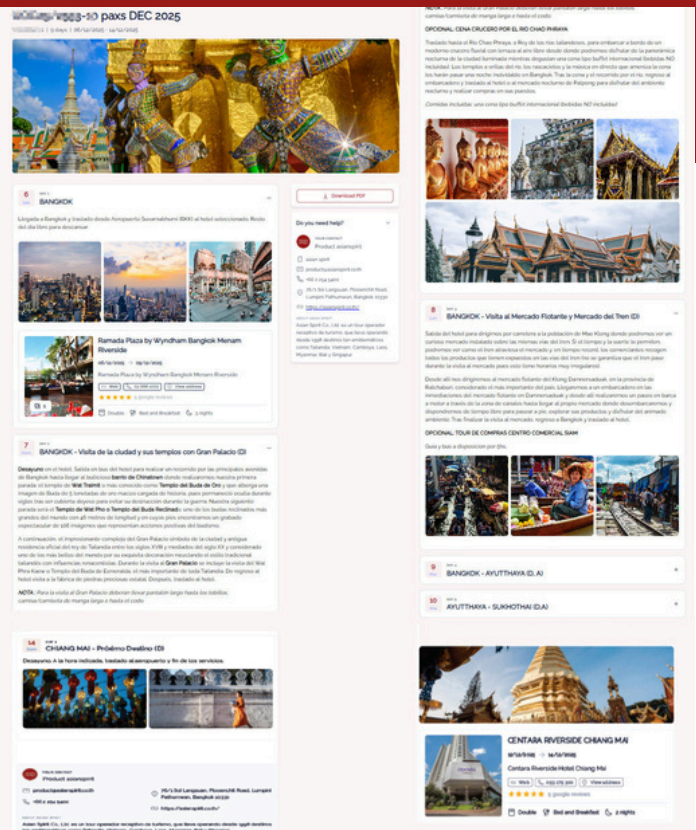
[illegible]-10 paxs DEC 2025

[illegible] | 9 days | 06/12/2025 - 14/12/2025

6 DEC
BANGKOK

Llegada a Bangkok y traslado desde Aeropuerto Suvarnabhumi (BKK) al hotel seleccionado. Resto del día libre para descansar.

Ramada Plaza by Wyndham Bangkok Menam Riverside

Ramada Plaza by Wyndham Bangkok Menam Riverside

Web | View address

Double | Bed and Breakfast | 2 nights

Download PDF

Do you need help?

Product asianspirit

asian spirit

product@asianspirit.com

Asian Spirit Co., Ltd. es un tour operador receptivo de turismo, que lleva operando desde 1998 destinos tan emblemáticos como Tailandia, Vietnam, Camboya, Laos, Myanmar, Bali y Singapur.

7 DEC
BANGKOK - Visita de la ciudad y sus templos con Gran Palacio (D)

Desayuno en el hotel. Salida en bus del hotel para realizar un recorrido por las principales avenidas de Bangkok hasta llegar al bullicioso barrio de Chinatown donde realizaremos nuestra primera parada al templo de Wat Traimit o mas conocido como Templo del Buda de Oro y que alberga una imagen de Buda de 5 toneladas de oro macizo cargado de historia, para permanecer oculta durante siglos tras ser cubierta de yeso para evitar su destrucción durante la guerra. Nuestra siguiente parada será el Templo de Wat Pho o Templo del Buda Reclinado uno de los budas reclinados más grandes del mundo con 46 metros de longitud y en cuyos pies encontramos un grabado espectacular de 108 imágenes que representan acciones positivas del budismo.

A continuación, el impresionante complejo del Gran Palacio símbolo de la ciudad y antigua residencia oficial del rey de Tailandia entre los siglos XVIII y mediados del siglo XX y considerado uno de los más bellos del mundo por su exquisita decoración mezclando el estilo tradicional tailandés con influencias renacentistas. Durante la visita al Gran Palacio se incluye la visita del Wat Phra Kaew o Templo del Buda de Esmeralda, el más importante de toda Tailandia. De regreso al hotel visita a la fábrica de piedras preciosas estatal. Después, traslado al hotel.

NOTA: Para la visita al Gran Palacio deberán llevar pantalón largo hasta los tobillos, camisa/camiseta de manga larga o hasta el codo

14 DEC
CHIANG MAI - Próximo Destino (D)

Desayuno. A la hora indicada, traslado al aeropuerto y fin de los servicios.

Product asianspirit

product@asianspirit.com

29/1 Soi Lanpuan, Ploenchit Road, Lumpini Pathumwan, Bangkok 10330

https://asianspirit.co.th/

NOTA: Para la visita al Gran Palacio deberán llevar pantalón largo hasta los tobillos, camisa/camiseta de manga larga o hasta el codo

OPCIONAL: CENA CRUCERO POR EL RIO CHAO PHRAYA

Traslado hasta el Rio Chao Phraya, o Rey de los ríos tailandeses, para embarcar a bordo de un moderno crucero fluvial con terraza al aire libre desde donde podremos disfrutar de la panorámica nocturna de la ciudad iluminada mientras degustan una cena tipo buffet internacional (bebidas NO incluidas). Los templos a orillas del rio, los rascacielos y la música en directo que ameniza la cena les harán pasar una noche inolvidable en Bangkok. Tras la cena y el recorrido por el rio, regreso al embarcadero y traslado al hotel o al mercado nocturno de Asiatique para disfrutar del ambiente nocturno y realizar compras en sus puestos.

Comidas incluidas: una cena tipo buffet internacional (bebidas NO incluidas)

8 DEC
BANGKOK - Visita al Mercado Flotante y Mercado del Tren (D)

Salida del hotel para dirigirnos por carretera a la población de Mae Klong donde podremos ver un curioso mercado instalado sobre las mismas vías del tren. Si el tiempo y la suerte lo permiten, podremos ver como el tren atraviesa el mercado y en tiempo record, los comerciantes recogen todos los productos que tienen expuestos en las vías del tren (no se garantiza que el tren pase durante la visita al mercado pues esto tiene horarios muy irregulares).

Desde allí nos dirigiremos al mercado flotante de Damnoen Saduak, en la provincia de Ratchaburi, considerado el más importante del país. Llegaremos a un embarcadero en las inmediaciones del mercado flotante de Damnoen Saduak y desde allí realizaremos un paseo en barca a motor a través de la zona de canales hasta llegar al propio mercado donde desembarcaremos y dispondremos de tiempo libre para pasear a pie, explorar sus productos y disfrutar del animado ambiente. Tras finalizar la visita al mercado, regreso a Bangkok y traslado al hotel.

OPCIONAL: TOUR DE COMPRAS CENTRO COMERCIAL SIAM

Guía y bus a disposición por 3hrs.

9 DEC
BANGKOK - AYUTTHAYA (D, A)

10 DEC
AYUTTHAYA - SUKHOTHAI (D,A)

CENTARA RIVERSIDE CHIANG MAI

12/12/2025 - 14/12/2025

Centara Riverside Hotel Chiang Mai

Web | View address

Double | Bed and Breakfast | 2 nights